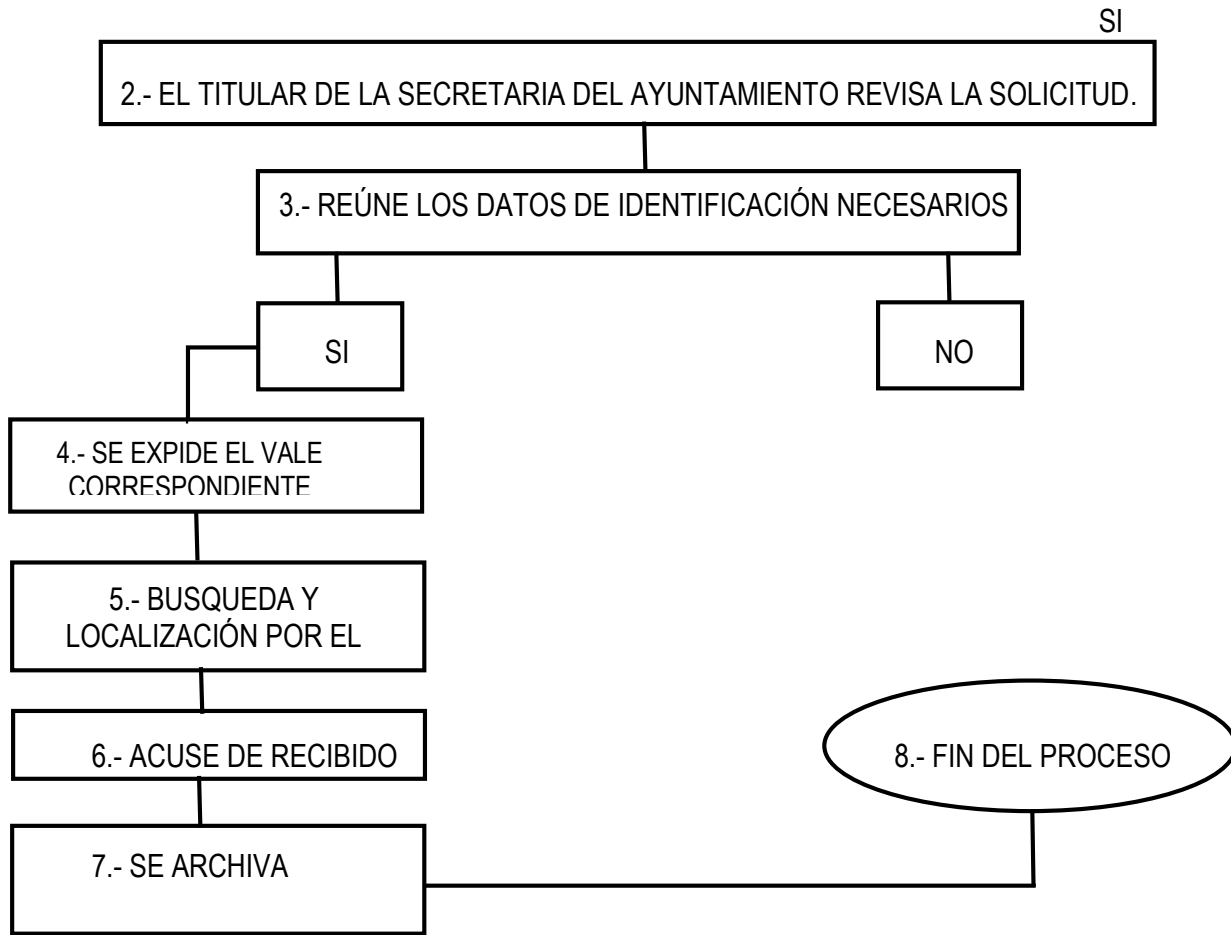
SI

2.- EL TITULAR DE LA SECRETARIA DEL AYUNTAMIENTO REVISA LA SOLICITUD.

3.- REÚNE LOS DATOS DE IDENTIFICACIÓN NECESARIOS

SI

NO

4.- SE EXPIDE EL VALE CORRESPONDIENTE

5.- BUSQUEDA Y LOCALIZACIÓN POR EL

6.- ACUSE DE RECIBIDO

8.- FIN DEL PROCESO

7.- SE ARCHIVA